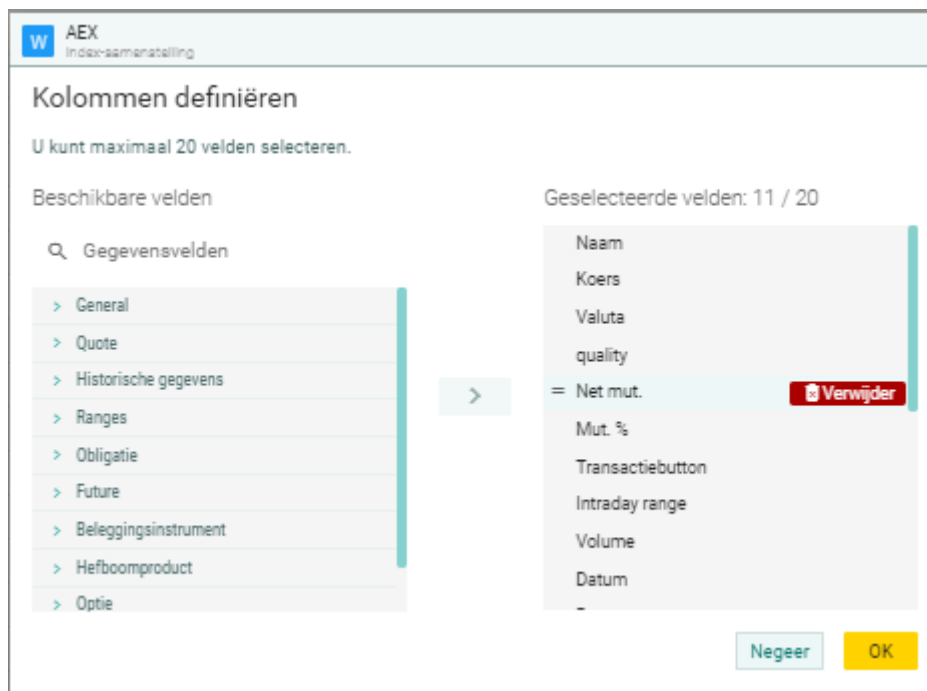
W AEX
Index-samenstelling

Kolommen definiëren

U kunt maximaal 20 velden selecteren.

Beschikbare velden

Gegevensvelden

> General
> Quote
> Historische gegevens
> Ranges
> Obligatie
> Future
> Beleggingsinstrument
> Hefboomproduct
> Optie

>

Geselecteerde velden: 11 / 20

Naam
Koers
Valuta
quality
= Net mut. Verwijder
Mut. %
Transactiebutton
Intraday range
Volume
Datum

Negeer OK